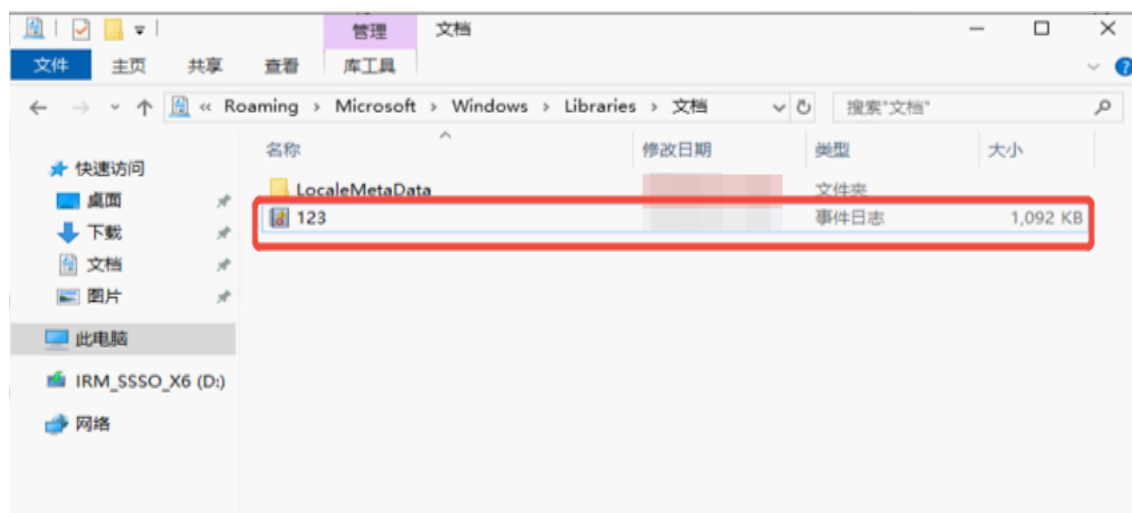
管理 文档

文件 主页 共享 查看 库工具

« Roaming › Microsoft › Windows › Libraries › 文档

搜索"文档"

名称 修改日期 类型 大小

快速访问
桌面
下载
文档
图片
此电脑
IRM_SSSO_X6 (D:)
网络

LocaleMetaData 文件夹
123 事件日志 1,092 KB